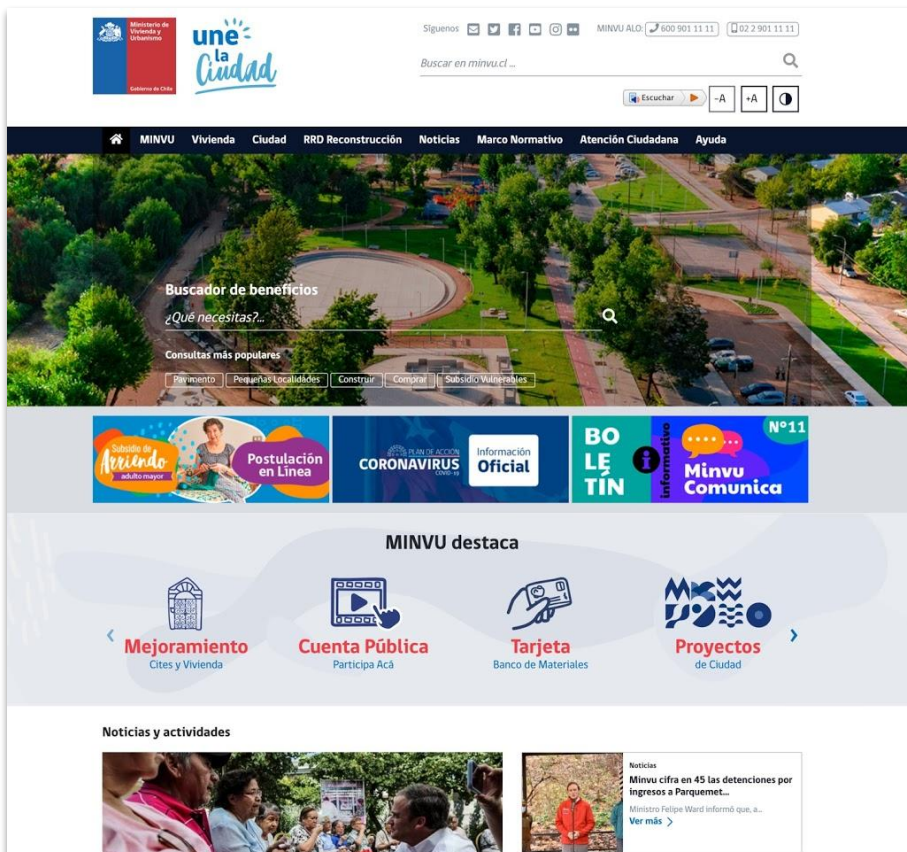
Ministerio de Vivienda y Urbanismo

Gobierno de Chile

une la Ciudad

Síguenos

MINVU ALO: 600 901 11 11 02 2 901 11 11

Buscar en minvu.cl ...

Escuchar

-A +A

MINVU Vivienda Ciudad RRD Reconstrucción Noticias Marco Normativo Atención Ciudadana Ayuda

Buscador de beneficios

¿Qué necesitas?...

Consultas más populares

Pavimento Pequeñas Localidades Construir Comprar Subsidio Vulnerables

Subsidio de Arriendo adulto mayor

Postulación en Línea

PLAN DE ACCIÓN CORONAVIRUS COVID-19

Información Oficial

BO LE TÍN

informativo

N°11

Minvu Comunica

MINVU destaca

Mejoramiento
Cites y Vivienda

Cuenta Pública
Participa Acá

Tarjeta
Banco de Materiales

Proyectos
de Ciudad

Noticias y actividades

Noticias

Minvu cifra en 45 las detenciones por ingresos a Parquemet...

Ministro Felipe Ward informó que, a...

Ver más